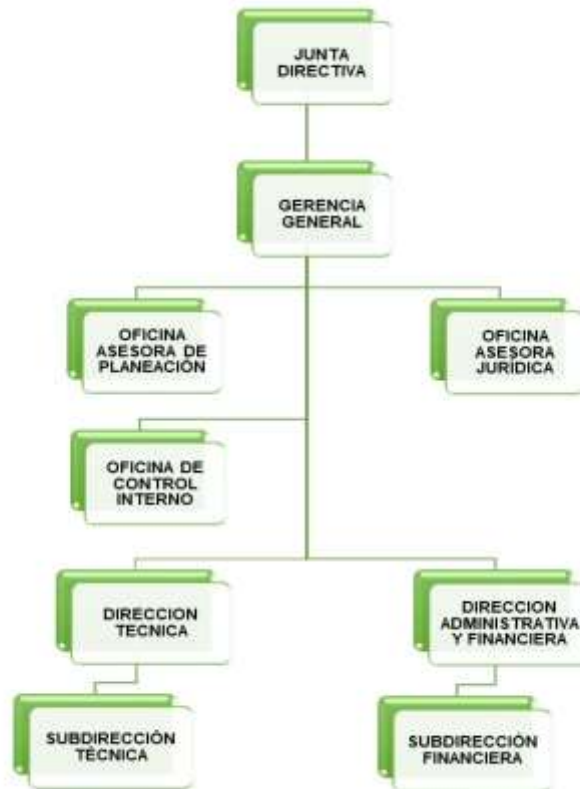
JUNTA DIRECTIVA

GERENCIA GENERAL

OFICINA ASESORA DE PLANEACIÓN

OFICINA ASESORA JURÍDICA

OFICINA DE CONTROL INTERNO

DIRECCION TECNICA

DIRECCION ADMINISTRATIVA Y FINANCIERA

SUBDIRECCIÓN TÉCNICA

SUBDIRECCIÓN FINANCIERA